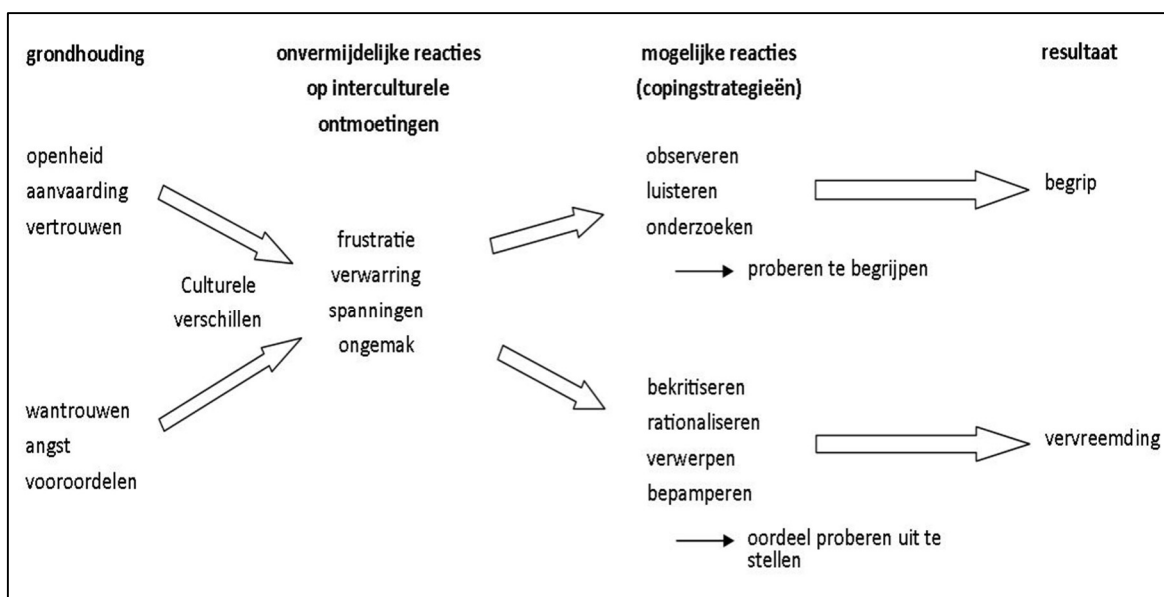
grondhouding

onvermijdelijke reacties op interculturele ontmoetingen

mogelijke reacties (copingstrategieën)

resultaat

openheid
aanvaarding
vertrouwen

Culturele verschillen

wantrouwen
angst
vooroordelen

frustratie
verwarring
spanningen
ongemak

observeren
luisteren
onderzoeken

proberen te begrijpen

begrip

bekritiseren
rationaliseren
verwerpen
bepamperen

oordeel proberen uit te stellen

vervreemding